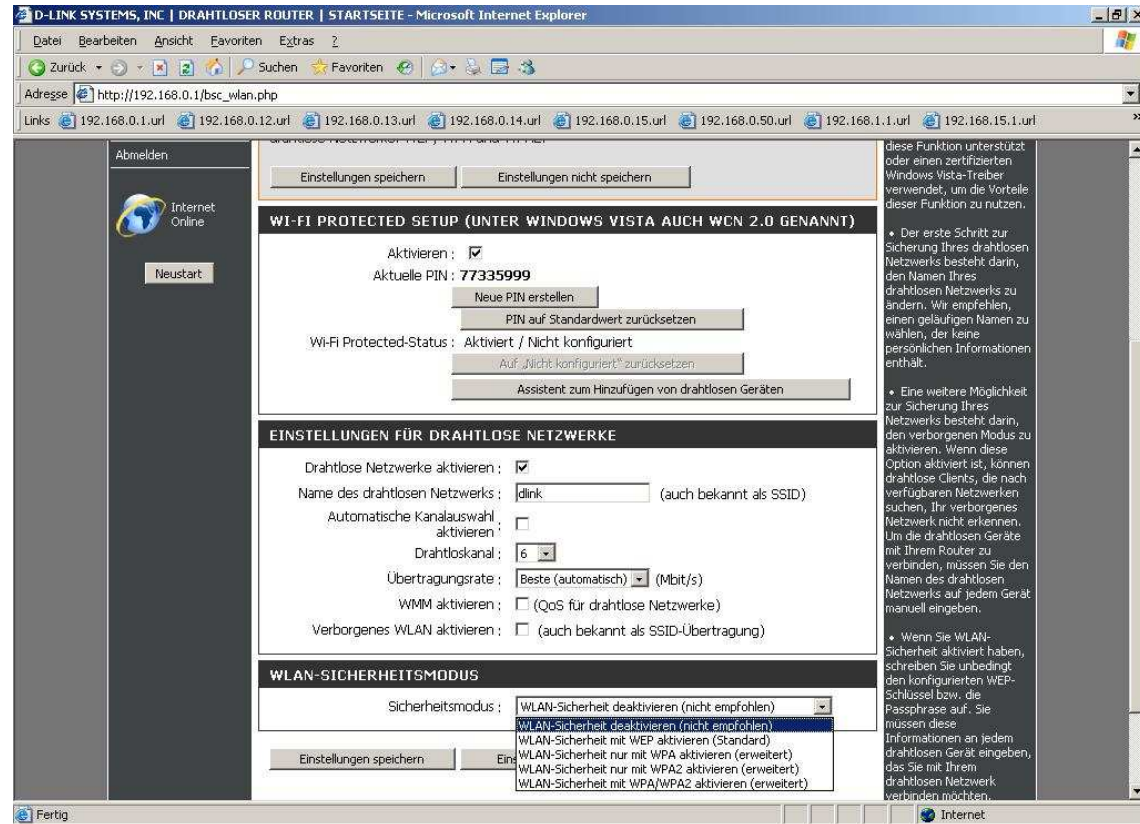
D-LINK SYSTEMS, INC | DRAHTLOSER ROUTER | STARTSEITE - Microsoft Internet Explorer

Datei Bearbeiten Ansicht Favoriten Extras ?

Zurück Suchen Favoriten

Adresse http://192.168.0.1/bsc_wlan.php

Links 192.168.0.1.url 192.168.0.12.url 192.168.0.13.url 192.168.0.14.url 192.168.0.15.url 192.168.0.50.url 192.168.1.1.url 192.168.15.1.url

Abmelden

Internet Online

Neustart

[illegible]

Einstellungen speichern | Einstellungen nicht speichern

WI-FI PROTECTED SETUP (UNTER WINDOWS VISTA AUCH WCN 2.0 GENANNT)

Aktivieren : ☑
Aktuelle PIN : 77335999
Neue PIN erstellen
PIN auf Standardwert zurücksetzen
Wi-Fi Protected-Status : Aktiviert / Nicht konfiguriert
Auf „Nicht konfiguriert" zurücksetzen
Assistent zum Hinzufügen von drahtlosen Geräten

EINSTELLUNGEN FÜR DRAHTLOSE NETZWERKE

Drahtlose Netzwerke aktivieren : ☑
Name des drahtlosen Netzwerks : dlink (auch bekannt als SSID)
Automatische Kanalauswahl aktivieren : ☐
Drahtloskanal : 6
Übertragungsrate : Beste (automatisch) (Mbit/s)
WMM aktivieren : ☐ (QoS für drahtlose Netzwerke)
Verborgenes WLAN aktivieren : ☐ (auch bekannt als SSID-Übertragung)

WLAN-SICHERHEITSMODUS

Sicherheitsmodus : WLAN-Sicherheit deaktivieren (nicht empfohlen)
WLAN-Sicherheit deaktivieren (nicht empfohlen)
WLAN-Sicherheit mit WEP aktivieren (Standard)
WLAN-Sicherheit nur mit WPA aktivieren (erweitert)
WLAN-Sicherheit nur mit WPA2 aktivieren (erweitert)
WLAN-Sicherheit mit WPA/WPA2 aktivieren (erweitert)

Einstellungen speichern | Ein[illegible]

diese Funktion unterstützt oder einen zertifizierten Windows Vista-Treiber verwendet, um die Vorteile dieser Funktion zu nutzen.

• Der erste Schritt zur Sicherung Ihres drahtlosen Netzwerks besteht darin, den Namen Ihres drahtlosen Netzwerks zu ändern. Wir empfehlen, einen geläufigen Namen zu wählen, der keine persönlichen Informationen enthält.

• Eine weitere Möglichkeit zur Sicherung Ihres Netzwerks besteht darin, den verborgenen Modus zu aktivieren. Wenn diese Option aktiviert ist, können drahtlose Clients, die nach verfügbaren Netzwerken suchen, Ihr verborgenes Netzwerk nicht erkennen. Um die drahtlosen Geräte mit Ihrem Router zu verbinden, müssen Sie den Namen des drahtlosen Netzwerks auf jedem Gerät manuell eingeben.

• Wenn Sie WLAN-Sicherheit aktiviert haben, schreiben Sie unbedingt den konfigurierten WEP-Schlüssel bzw. die Passphrase auf. Sie müssen diese Informationen an jedem drahtlosen Gerät eingeben, das Sie mit Ihrem drahtlosen Netzwerk verbinden möchten.

Fertig
Internet